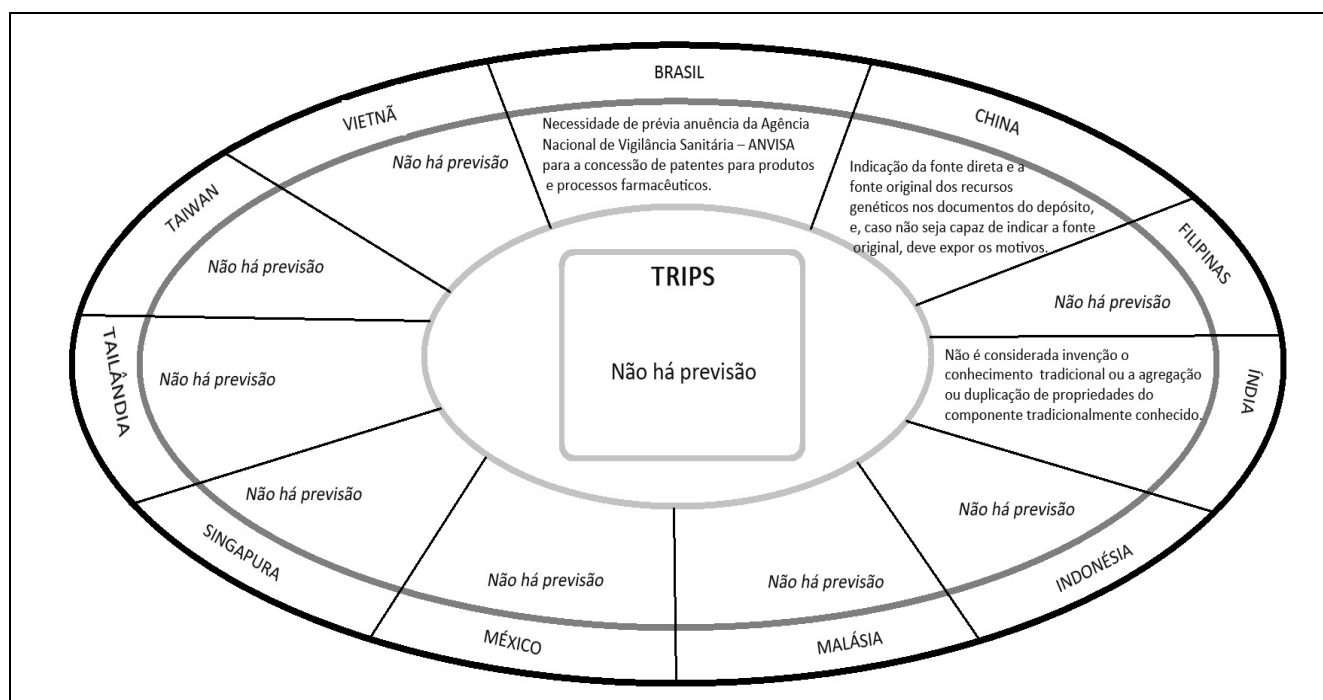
BRASIL

Necessidade de prévia anuência da Agência Nacional de Vigilância Sanitária – ANVISA para a concessão de patentes para produtos e processos farmacêuticos.

CHINA

Indicação da fonte direta e a fonte original dos recursos genéticos nos documentos do depósito, e, caso não seja capaz de indicar a fonte original, deve expor os motivos.

FILIPINAS

Não há previsão

ÍNDIA

Não é considerada invenção o conhecimento tradicional ou a agregação ou duplicação de propriedades do componente tradicionalmente conhecido.

INDONÉSIA

Não há previsão

MALÁSIA

Não há previsão

MÉXICO

Não há previsão

SINGAPURA

Não há previsão

TAILÂNDIA

Não há previsão

TAIWAN

Não há previsão

VIETNÃ

Não há previsão

TRIPS

Não há previsão